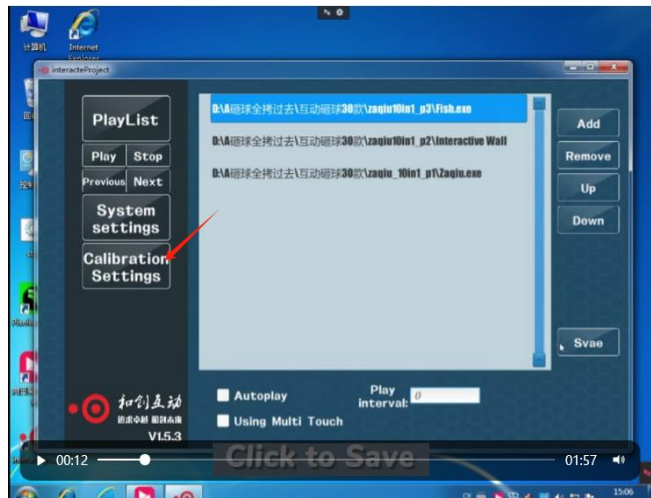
计算机

Internet Explorer

interacteProject

PlayList

Play

Stop

Previous

Next

System settings

Calibration Settings

D:\A砸球全拷过去\互动砸球30款\zaqiu10in1_p3\Fish.exe

D:\A砸球全拷过去\互动砸球30款\zaqiu10in1_p2\Interactive Wall

D:\A砸球全拷过去\互动砸球30款\zaqiu_10in1_p1\Zaqiu.exe

Add

Remove

Up

Down

Svae

和创互动

V1.5.3

Autoplay

Using Multi Touch

Play interval:

0

00:12

Click to Save

01:57

15:06